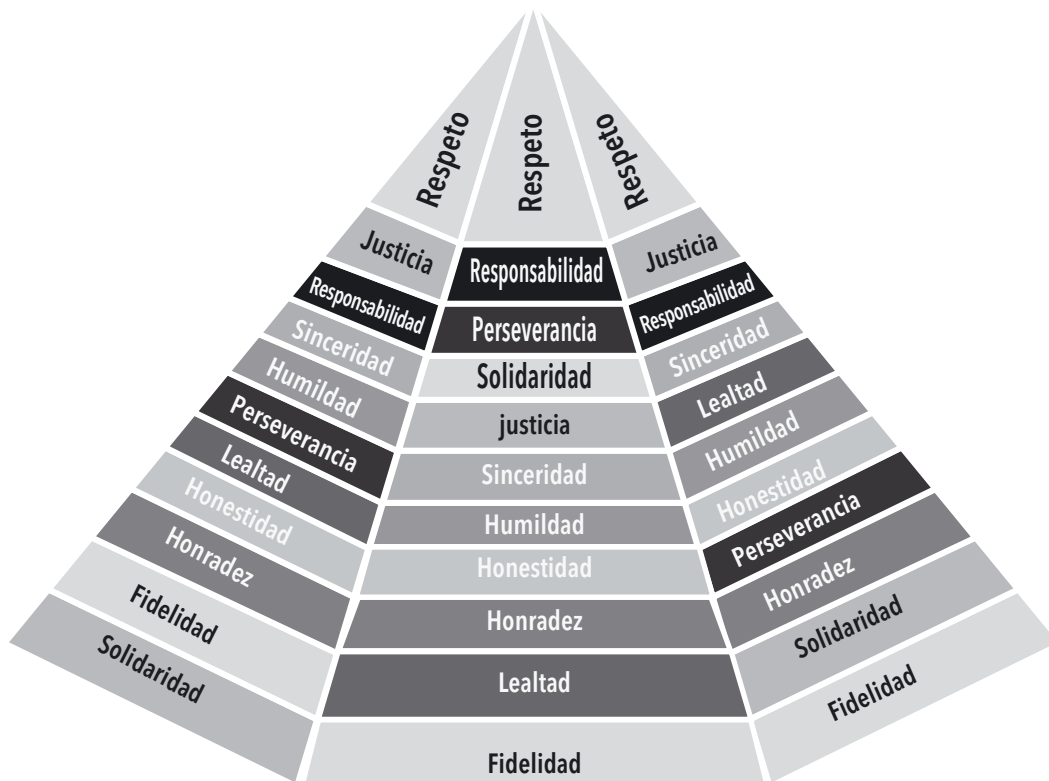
Respeto
Justicia
Responsabilidad
Sinceridad
Humildad
Perseverancia
Lealtad
Honestidad
Honradez
Fidelidad
Solidaridad

Respeto
Responsabilidad
Perseverancia
Solidaridad
justicia
Sinceridad
Humildad
Honestidad
Honradez
Lealtad
Fidelidad

Respeto
Justicia
Responsabilidad
Sinceridad
Lealtad
Humildad
Honestidad
Perseverancia
Honradez
Solidaridad
Fidelidad